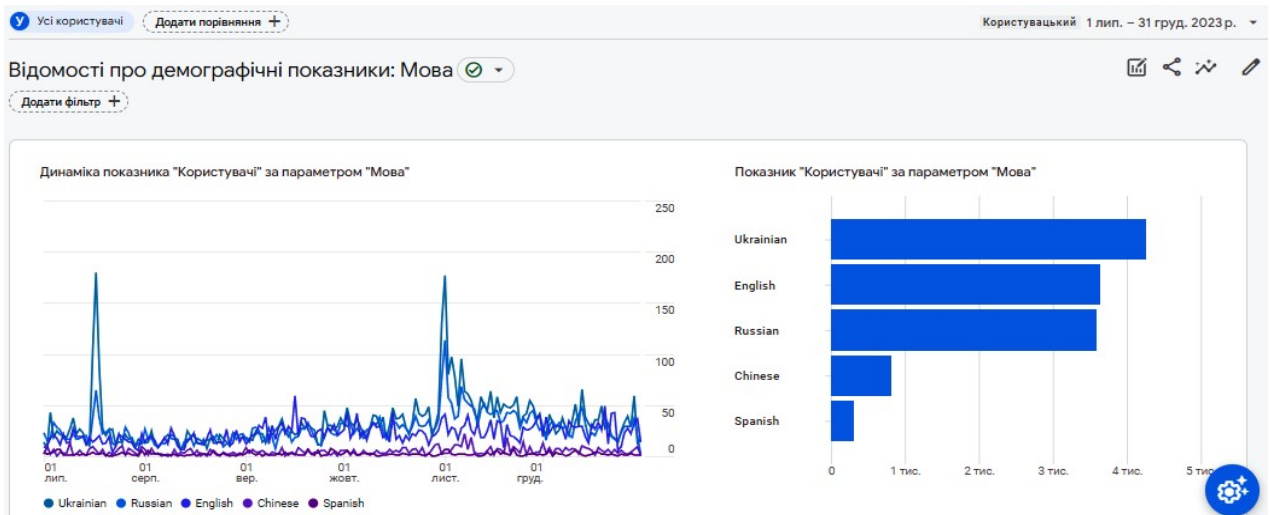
У Усі користувачі Додати порівняння +

Користувацький 1 лип. – 31 груд. 2023 р.

Відомості про демографічні показники: Мова

Додати фільтр +

Динаміка показника "Користувачі" за параметром "Мова"

250
200
150
100
50
0

01 лип. 01 серп. 01 вер. 01 жовт. 01 лист. 01 груд.

Ukrainian Russian English Chinese Spanish

Показник "Користувачі" за параметром "Мова"

Ukrainian
English
Russian
Chinese
Spanish

0 1 тис. 2 тис. 3 тис. 4 тис. 5 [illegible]